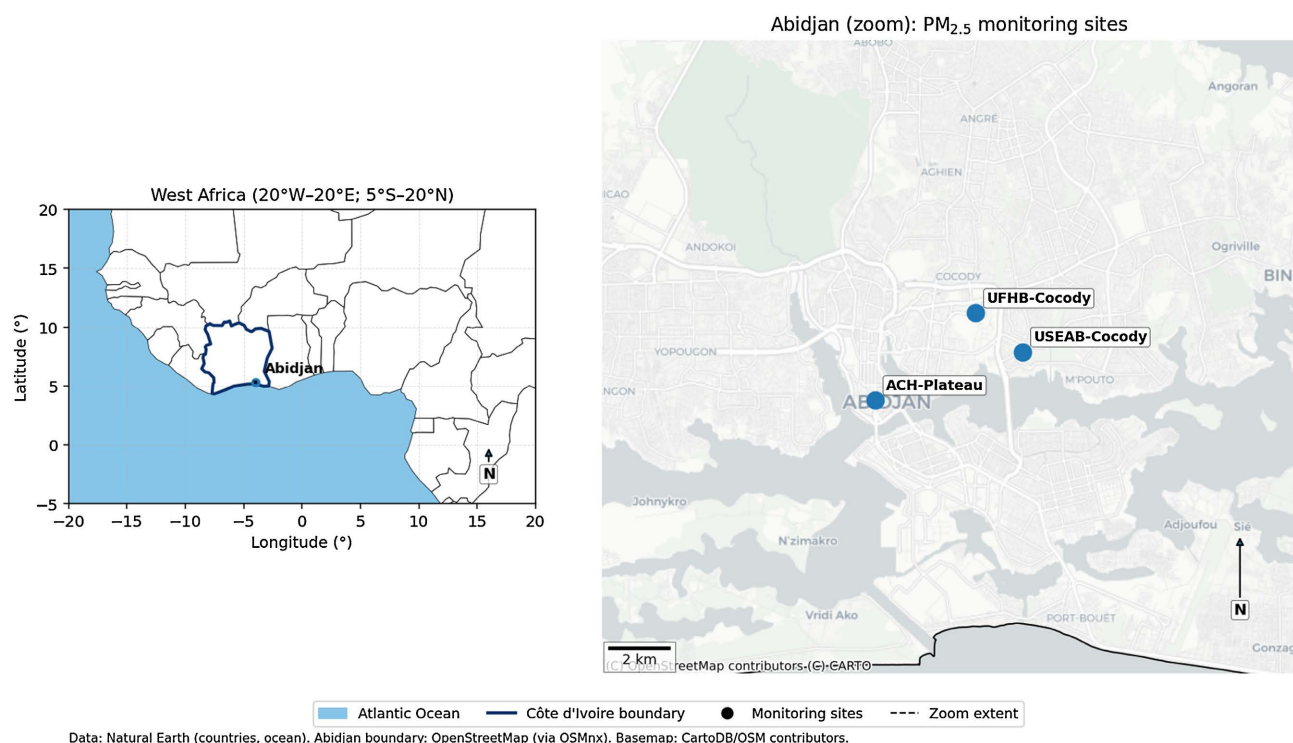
West Africa (20°W–20°E; 5°S–20°N)

20
15
10
5
0
−5
Latitude (°)
−20 −15 −10 −5 0 5 10 15 20
Longitude (°)

Abidjan

N

Abidjan (zoom): PM$_{2.5}$ monitoring sites

ABOBO
Angoran
ANGRÉ
ACHIEN
ICAO
ANDOKOI
Ogriville
COCODY
BIN
UFHB-Cocody
USEAB-Cocody
YOPOUGON
M'POUTO
ACH-Plateau
ABIDJAN
Johnykro
Adjoufou
Sié
N'zimakro
Vridi Ako
PORT-BOUËT
Gonzag
N
2 km
(C) OpenStreetMap contributors (C) CARTO

Atlantic Ocean
Côte d'Ivoire boundary
Monitoring sites
Zoom extent

Data: Natural Earth (countries, ocean), Abidjan boundary: OpenStreetMap (via OSMnx), Basemap: CartoDB/OSM contributors.